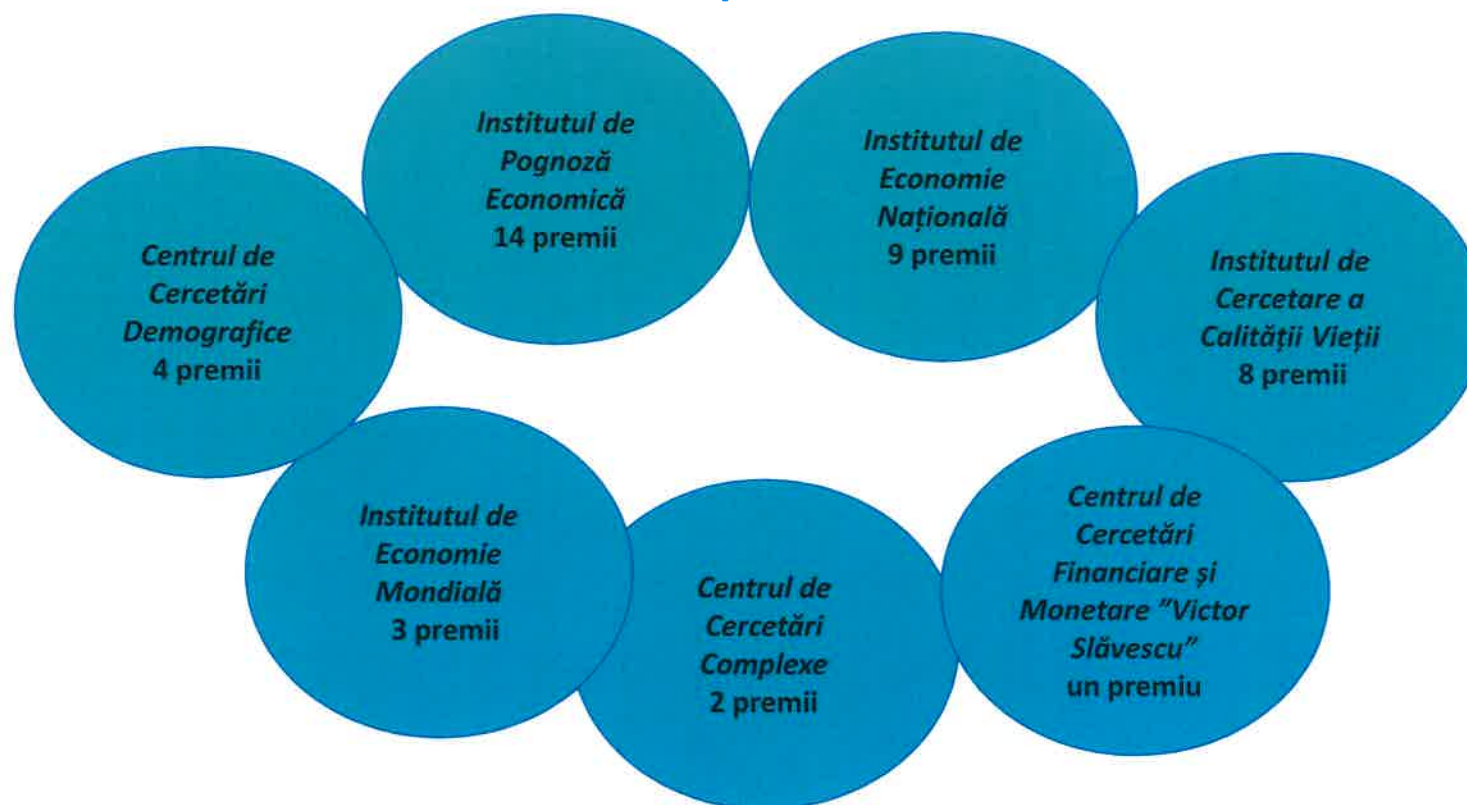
Centrul de Cercetări Demografice
4 premii

Institutul de Pognoză Economică
14 premii

Institutul de Economie Națională
9 premii

Institutul de Cercetare a Calității Vieții
8 premii

Institutul de Economie Mondială
3 premii

Centrul de Cercetări Complexe
2 premii

Centrul de Cercetări Financiare și Monetare "Victor Slăvescu"
un premiu